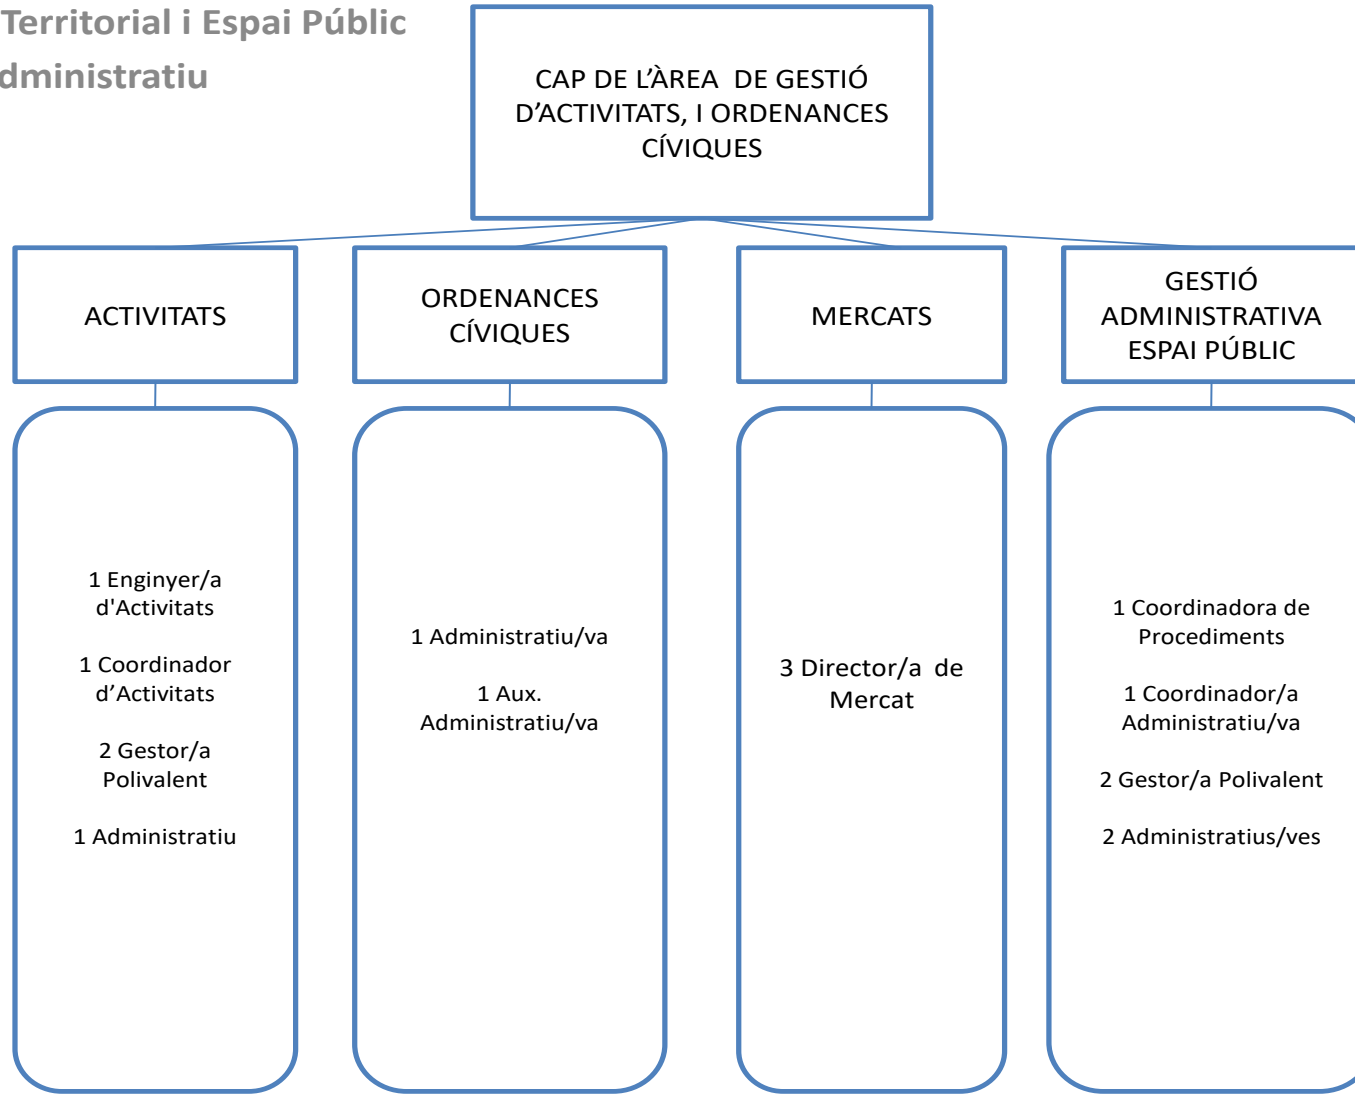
Territorial i Espai Públic
dministratiu

CAP DE L'ÀREA DE GESTIÓ D'ACTIVITATS, I ORDENANCES CÍVIQUES

ACTIVITATS

ORDENANCES CÍVIQUES

MERCATS

GESTIÓ ADMINISTRATIVA ESPAI PÚBLIC

1 Enginyer/a d'Activitats

1 Coordinador d'Activitats

2 Gestor/a Polivalent

1 Administratiu

1 Administratiu/va

1 Aux. Administratiu/va

3 Director/a de Mercat

1 Coordinadora de Procediments

1 Coordinador/a Administratiu/va

2 Gestor/a Polivalent

2 Administratius/ves